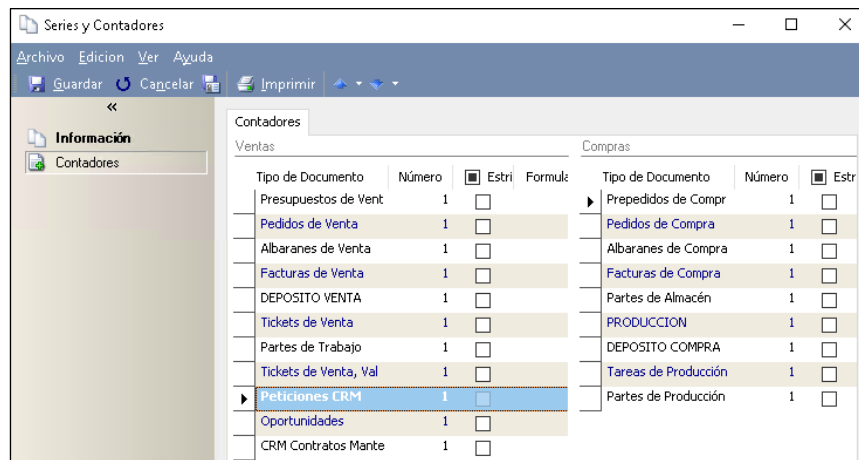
Series y Contadores

Archivo Edicion Ver Ayuda

Guardar Cancelar Imprimir

«

Información
Contadores

Contadores

Ventas

| Tipo de Documento | Número | Estri | Formula |
|---|---|---|---|
| Presupuestos de Vent | 1 | | |
| Pedidos de Venta | 1 | | |
| Albaranes de Venta | 1 | | |
| Facturas de Venta | 1 | | |
| DEPOSITO VENTA | 1 | | |
| Tickets de Venta | 1 | | |
| Partes de Trabajo | 1 | | |
| Tickets de Venta, Val | 1 | | |
| Peticiones CRM | 1 | | |
| Oportunidades | 1 | | |
| CRM Contratos Mante | 1 | | |

Compras

| Tipo de Documento | Número | Estr |
|---|---|---|
| Prepedidos de Compr | 1 | |
| Pedidos de Compra | 1 | |
| Albaranes de Compra | 1 | |
| Facturas de Compra | 1 | |
| Partes de Almacén | 1 | |
| PRODUCCION | 1 | |
| DEPOSITO COMPRA | 1 | |
| Tareas de Producción | 1 | |
| Partes de Producción | 1 | |